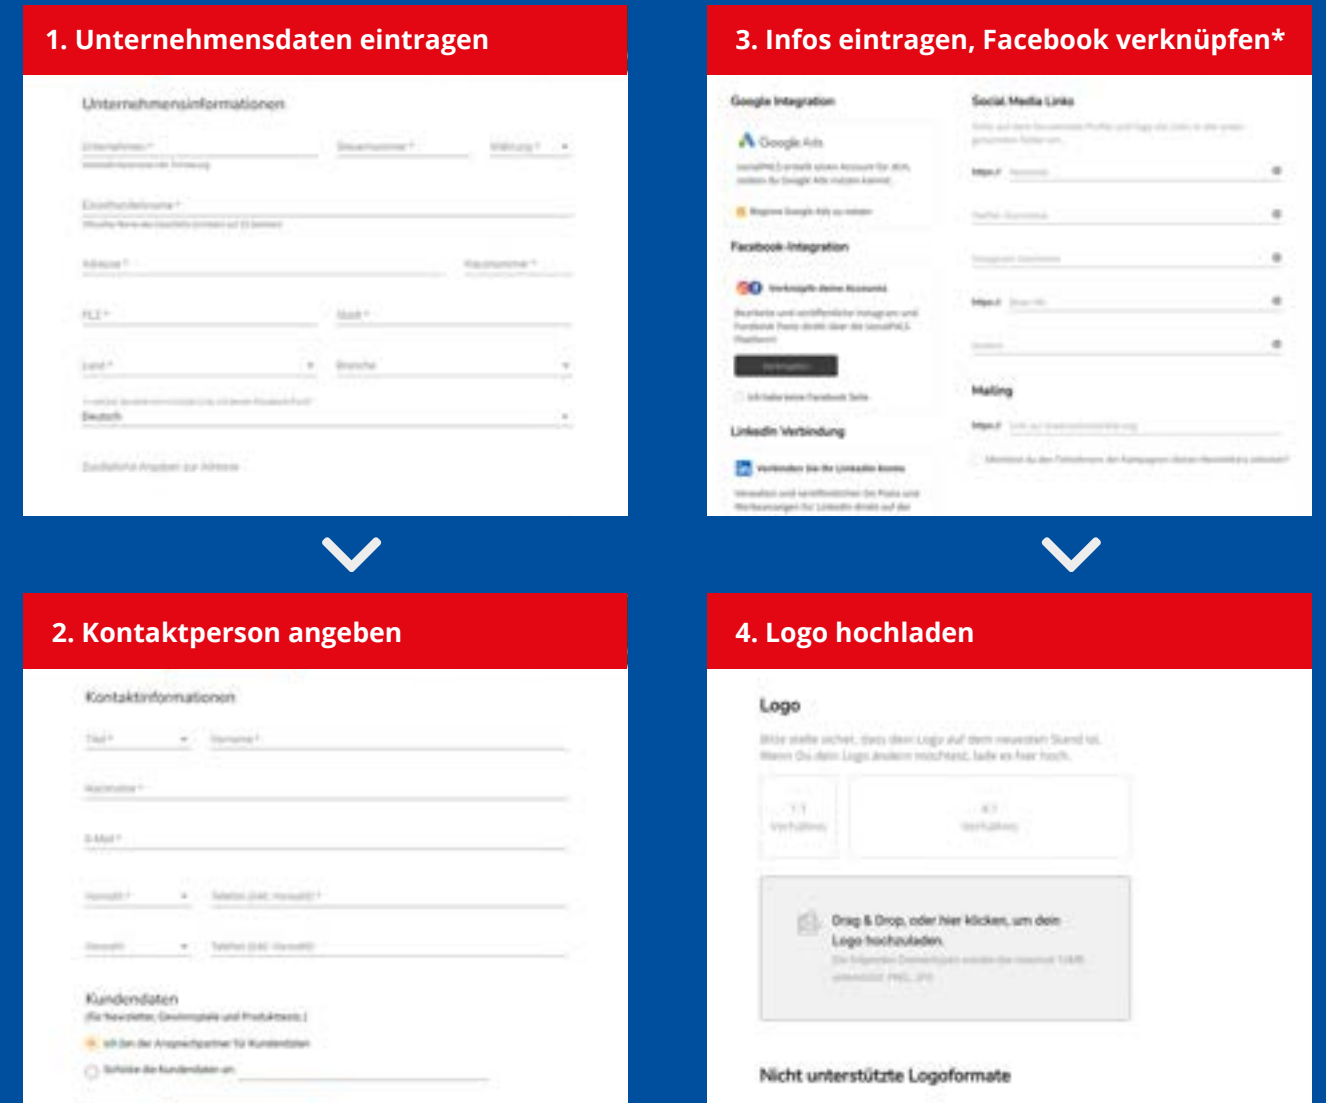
1. Unternehmensdaten eintragen

Unternehmensinformationen

Unternehmen * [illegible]

Steuernummer *

Währung *

Einzelhandelsname *

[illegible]

Adresse *

Hausnummer *

PLZ *

Stadt *

Land *

Branche

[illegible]

Deutsch

Zusätzliche Angaben zur Adresse

3. Infos eintragen, Facebook verknüpfen*

Google Integration

Google Ads

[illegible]

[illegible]

Facebook-Integration

Verknüpfe deine Accounts

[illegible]

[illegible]

Ich habe keine Facebook Seite

LinkedIn Verbindung

Verbinden Sie Ihr LinkedIn Konto

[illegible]

Social Media Links

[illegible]

https://

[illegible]

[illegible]

https://

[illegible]

Mailing

https://

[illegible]

2. Kontaktperson angeben

Kontaktinformationen

Titel *

Vorname *

Nachname *

E-Mail *

Vorwahl *

Telefon (inkl. Vorwahl) *

Vorwahl

Telefon (inkl. Vorwahl)

Kundendaten

(für Newsletter, Gewinnspiele und Produkttests)

Ich bin der Ansprechpartner für Kundendaten

Schicke die Kundendaten an

4. Logo hochladen

Logo

Bitte stelle sicher, dass dein Logo auf dem neuesten Stand ist. Wenn Du dein Logo ändern möchtest, lade es hier hoch.

1:1 Verhältnis

4:1 Verhältnis

Drag & Drop, oder hier klicken, um dein Logo hochzuladen.

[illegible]

Nicht unterstützte Logoformate